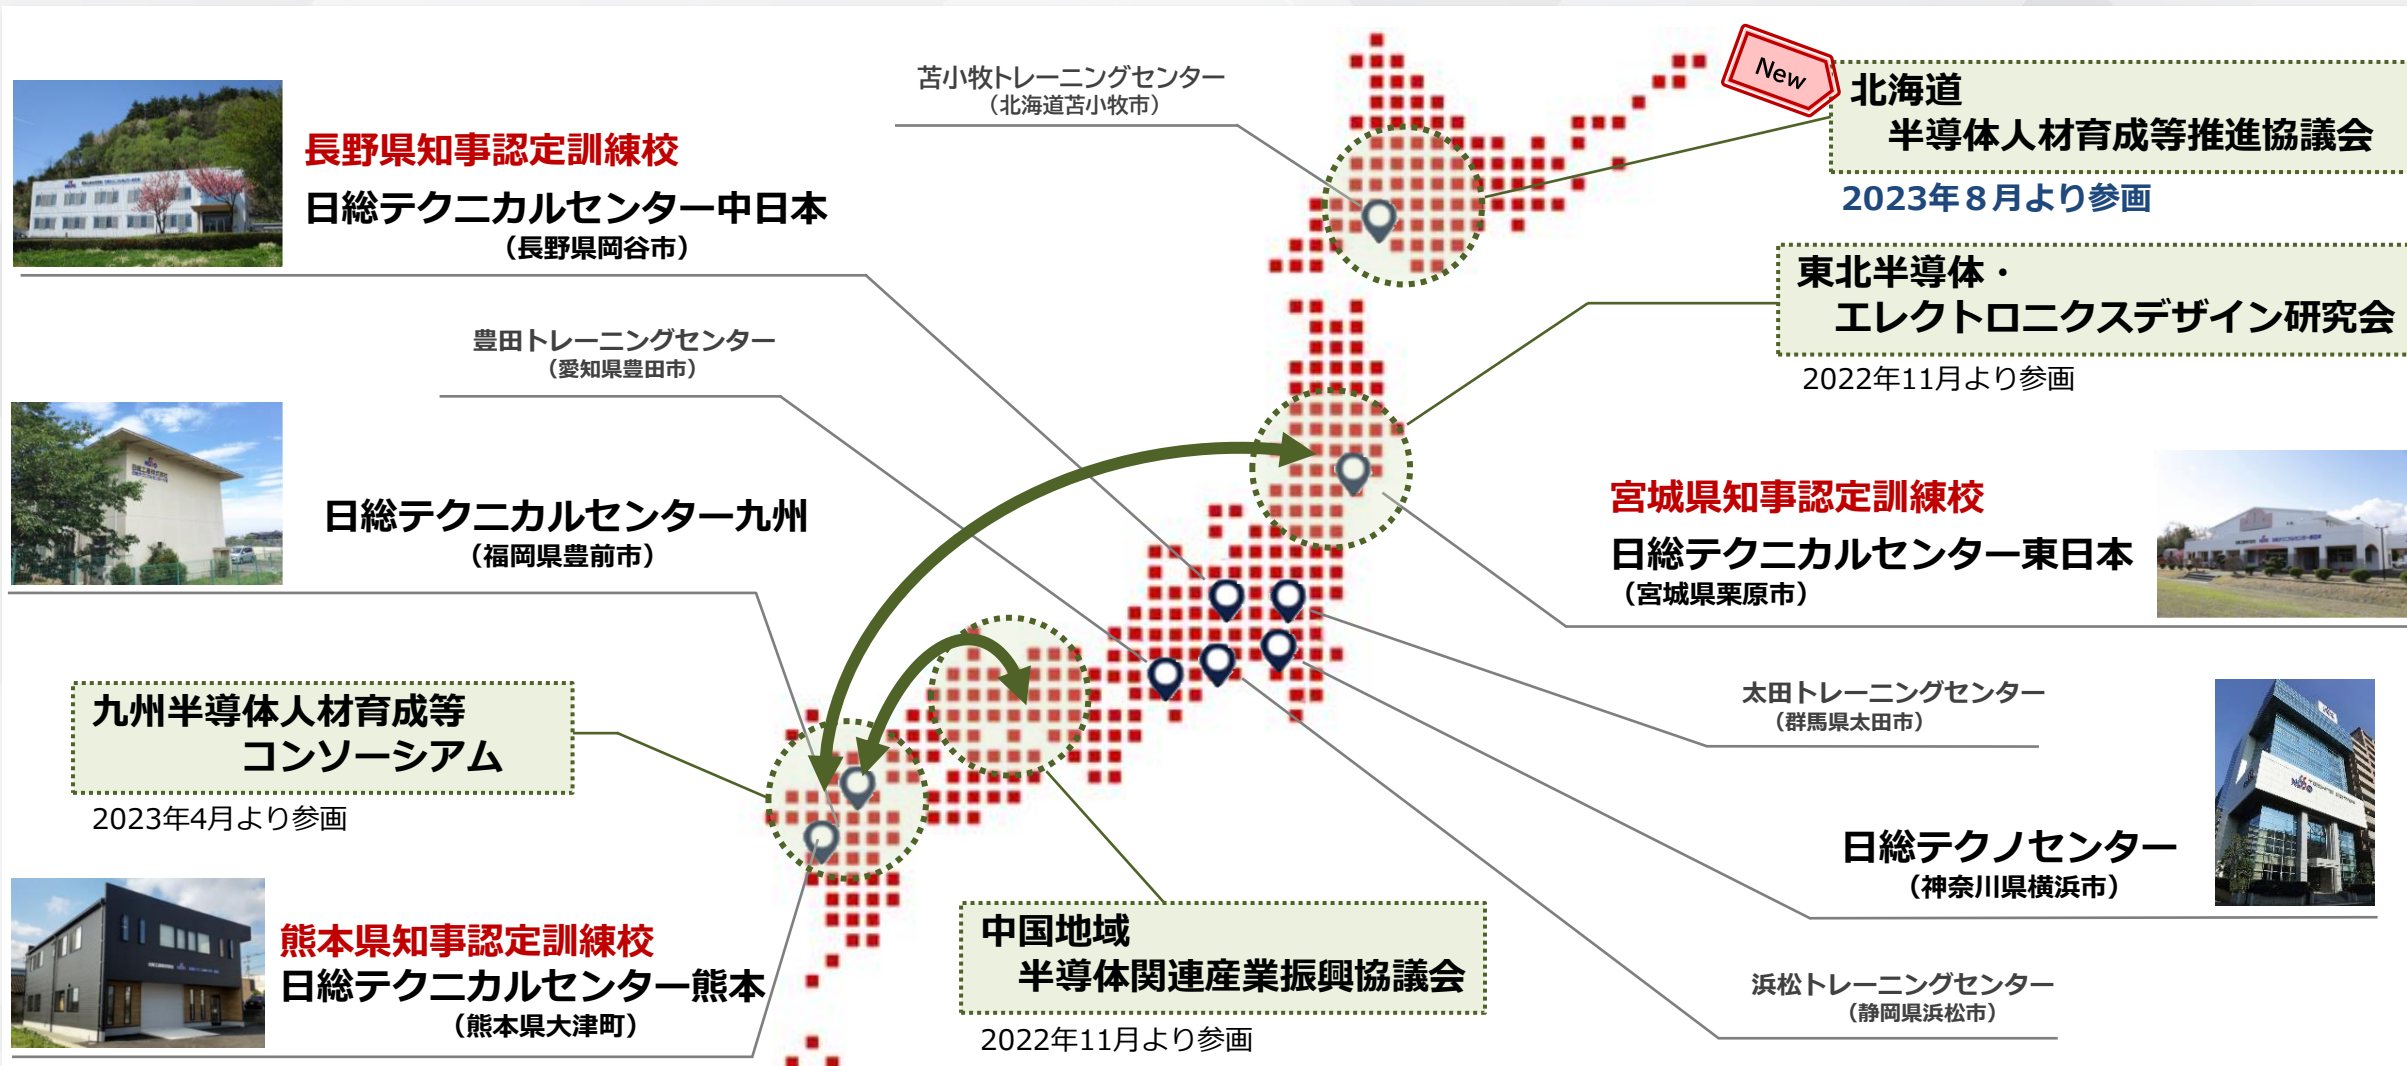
長野県知事認定訓練校
日総テクニカルセンター中日本
（長野県岡谷市）

苫小牧トレーニングセンター
（北海道苫小牧市）

New
北海道
半導体人材育成等推進協議会
2023年８月より参画

東北半導体・
エレクトロニクスデザイン研究会
2022年11月より参画

豊田トレーニングセンター
（愛知県豊田市）

日総テクニカルセンター九州
（福岡県豊前市）

宮城県知事認定訓練校
日総テクニカルセンター東日本
（宮城県栗原市）

九州半導体人材育成等
コンソーシアム
2023年4月より参画

太田トレーニングセンター
（群馬県太田市）

日総テクノセンター
（神奈川県横浜市）

熊本県知事認定訓練校
日総テクニカルセンター熊本
（熊本県大津町）

中国地域
半導体関連産業振興協議会
2022年11月より参画

浜松トレーニングセンター
（静岡県浜松市）